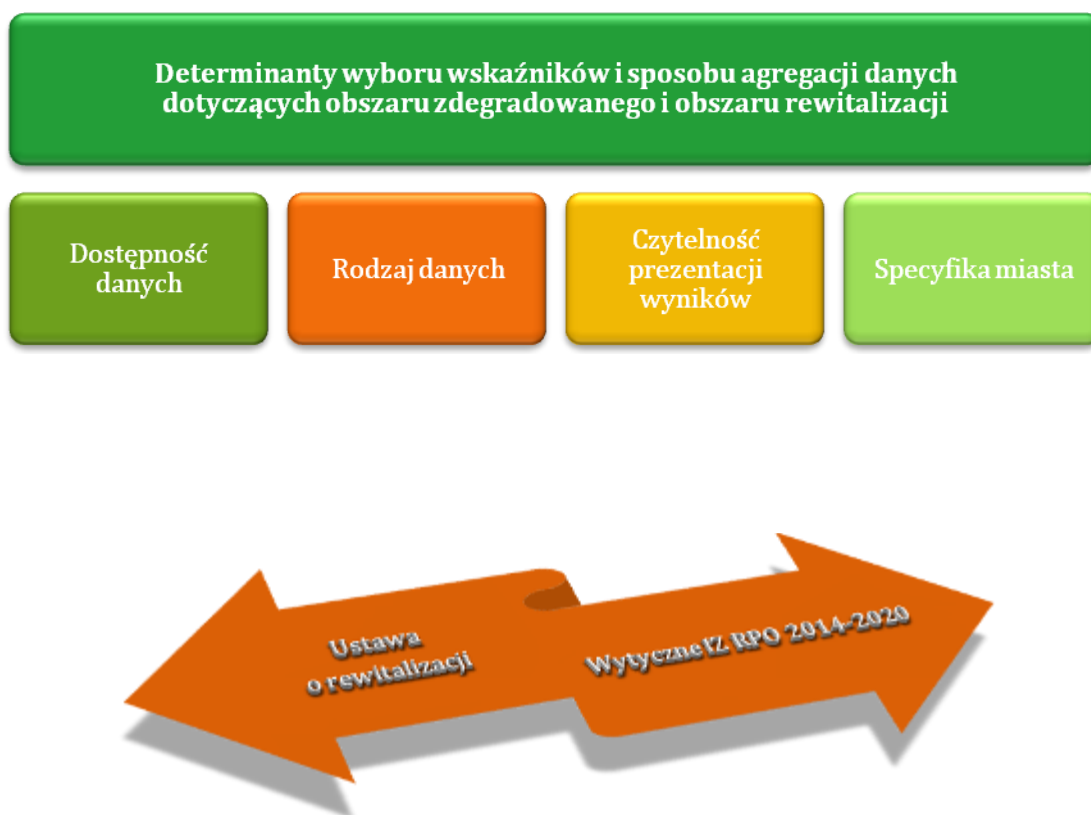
Determinanty wyboru wskaźników i sposobu agregacji danych dotyczących obszaru zdegradowanego i obszaru rewitalizacji

Dostępność danych

Rodzaj danych

Czytelność prezentacji wyników

Specyfika miasta

Ustawa o rewitalizacji

Wytyczne IZ RPO 2014-2020